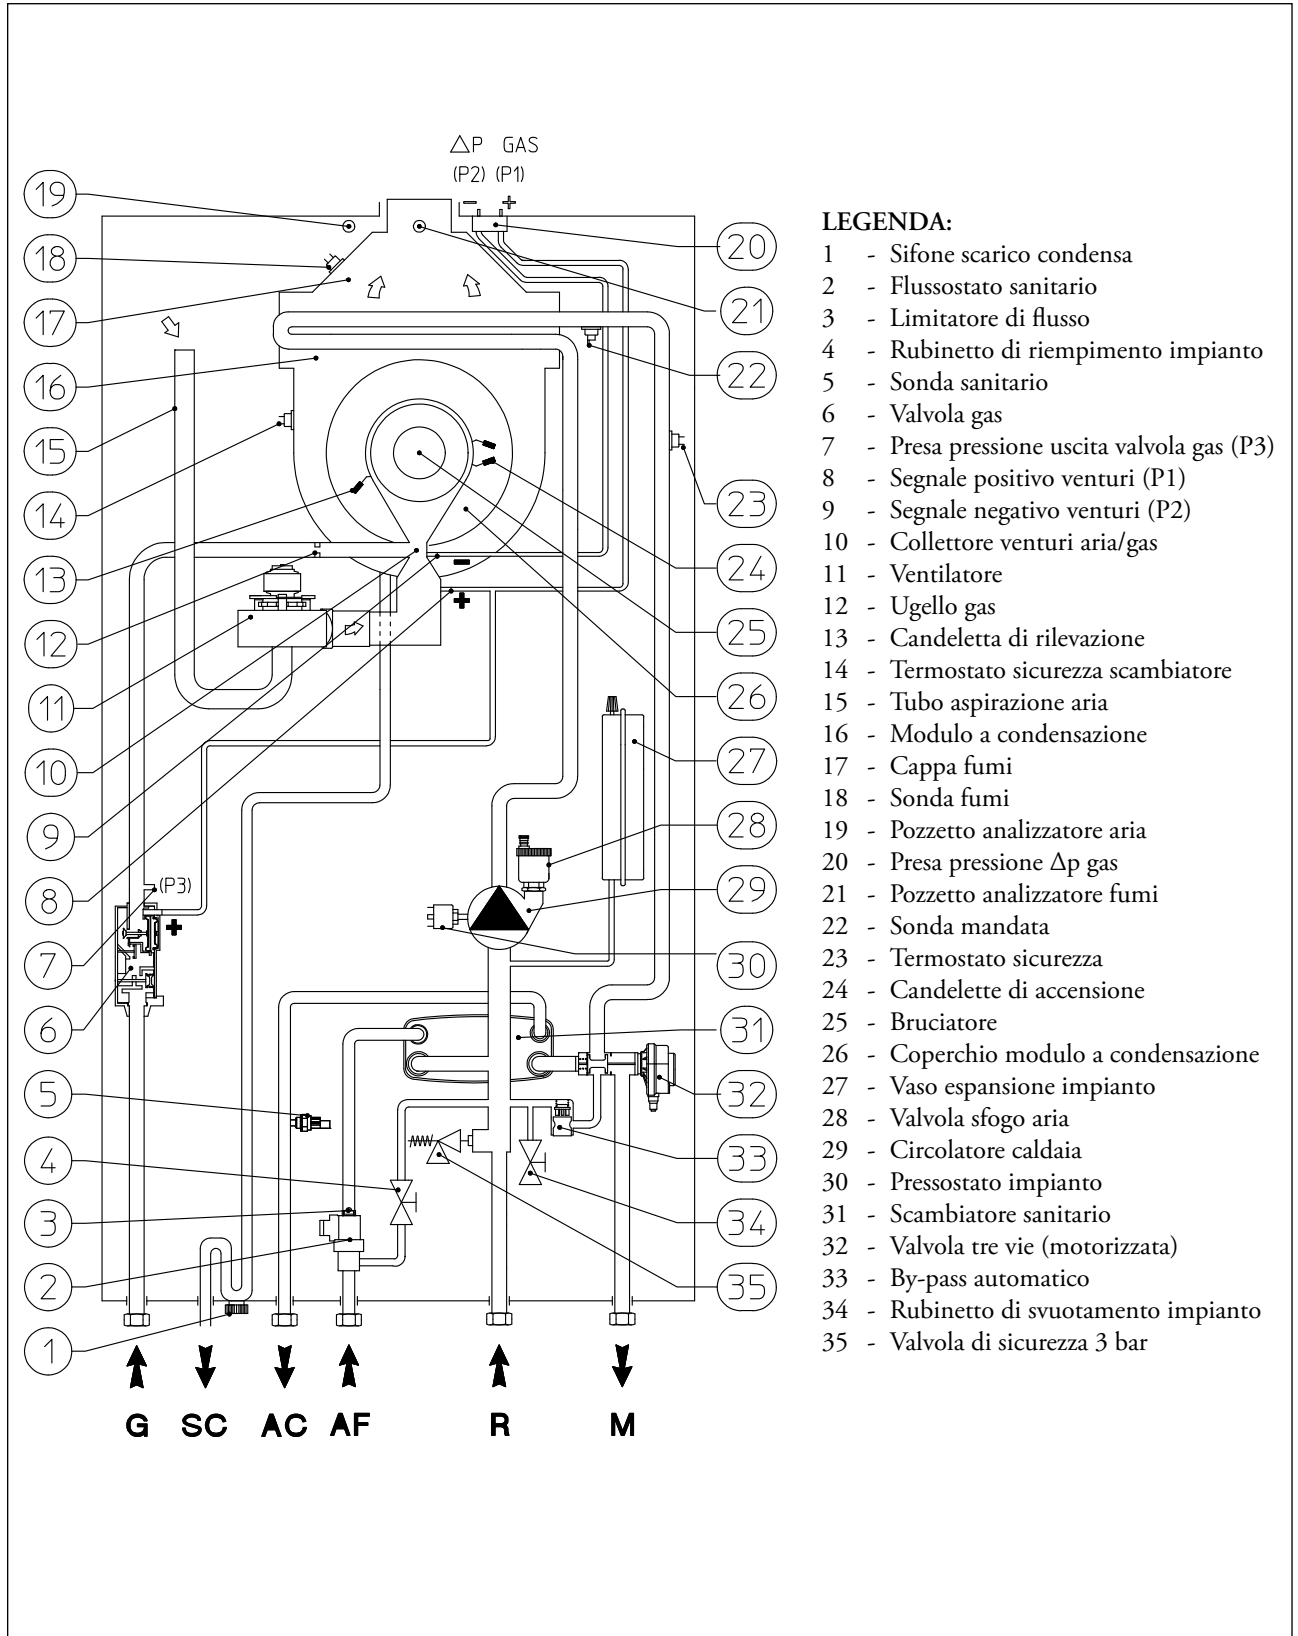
△P GAS
(P2) (P1)
− +

19
18
17
16
15
14
13
12
11
10
9
8
7
6
5
4
3
2
1

20
21
22
23
24
25
26
27
28
29
30
31
32
33
34
35

(P3)
+
−
+

G SC AC AF R M

**LEGENDA:**
1 - Sifone scarico condensa
2 - Flussostato sanitario
3 - Limitatore di flusso
4 - Rubinetto di riempimento impianto
5 - Sonda sanitario
6 - Valvola gas
7 - Presa pressione uscita valvola gas (P3)
8 - Segnale positivo venturi (P1)
9 - Segnale negativo venturi (P2)
10 - Collettore venturi aria/gas
11 - Ventilatore
12 - Ugello gas
13 - Candeletta di rilevazione
14 - Termostato sicurezza scambiatore
15 - Tubo aspirazione aria
16 - Modulo a condensazione
17 - Cappa fumi
18 - Sonda fumi
19 - Pozzetto analizzatore aria
20 - Presa pressione Δp gas
21 - Pozzetto analizzatore fumi
22 - Sonda mandata
23 - Termostato sicurezza
24 - Candelette di accensione
25 - Bruciatore
26 - Coperchio modulo a condensazione
27 - Vaso espansione impianto
28 - Valvola sfogo aria
29 - Circolatore caldaia
30 - Pressostato impianto
31 - Scambiatore sanitario
32 - Valvola tre vie (motorizzata)
33 - By-pass automatico
34 - Rubinetto di svuotamento impianto
35 - Valvola di sicurezza 3 bar